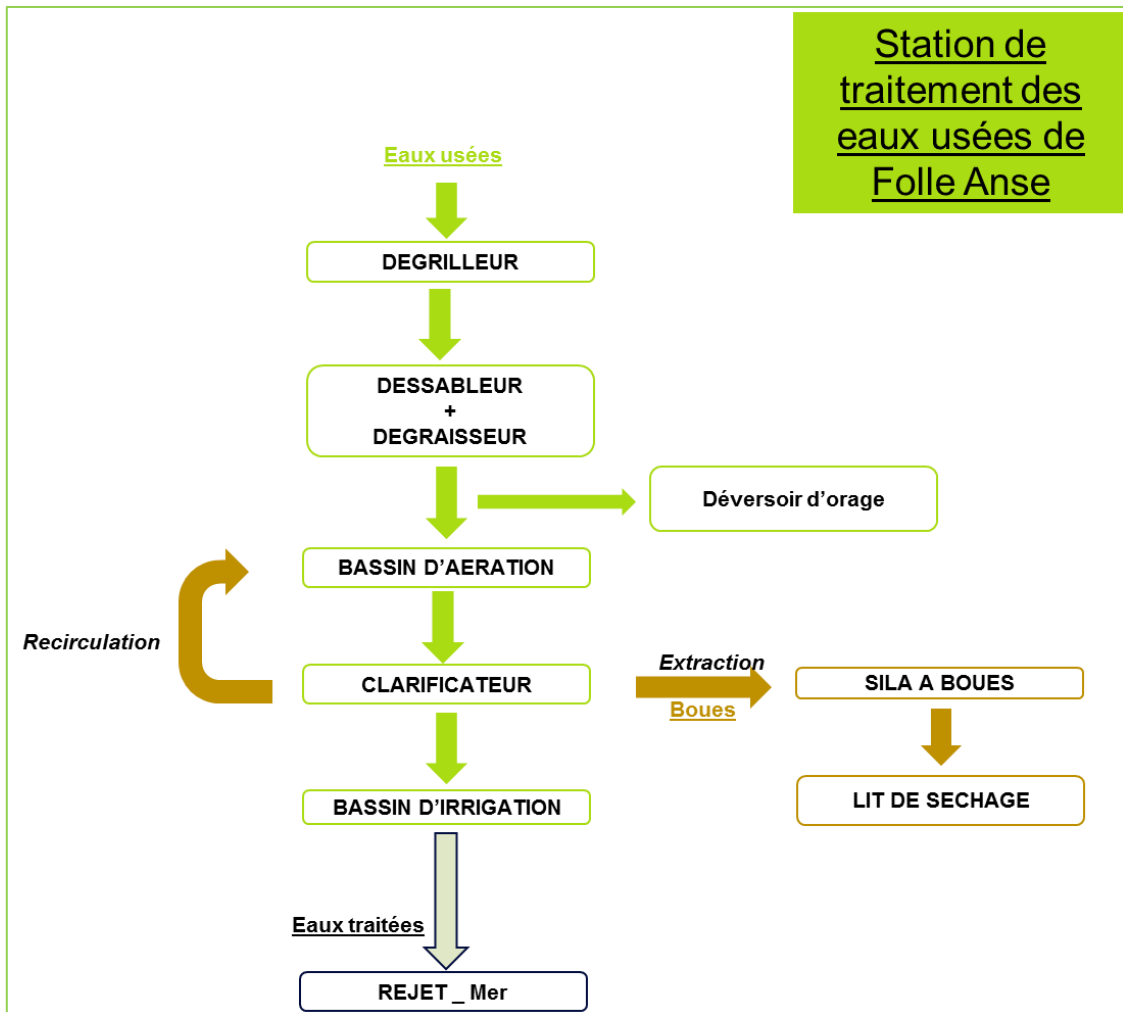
Station de traitement des eaux usées de Folle Anse

Eaux usées

DEGRILLEUR

DESSABLEUR
+
DEGRAISSEUR

Déversoir d'orage

BASSIN D'AERATION

Recirculation

CLARIFICATEUR

Extraction

Boues

SILA A BOUES

LIT DE SECHAGE

BASSIN D'IRRIGATION

Eaux traitées

REJET _ Mer